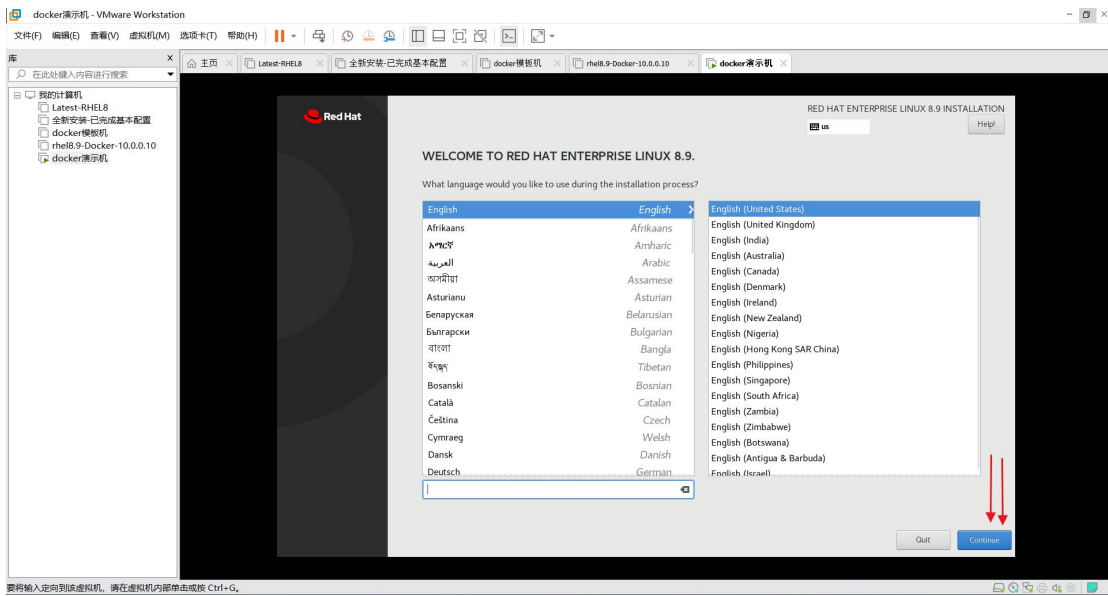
docker演示机 - VMware Workstation

文件(F) 编辑(E) 查看(V) 虚拟机(M) 选项卡(T) 帮助(H)

库
在此处键入内容进行搜索

我的计算机
Latest-RHEL8
全新安装-已完成基本配置
docker模板机
rhel8.9-Docker-10.0.0.10
docker演示机

主页 | Latest-RHEL8 | 全新安装-已完成基本配置 | docker模板机 | rhel8.9-Docker-10.0.0.10 | docker演示机

Red Hat

RED HAT ENTERPRISE LINUX 8.9 INSTALLATION
us
Help!

WELCOME TO RED HAT ENTERPRISE LINUX 8.9.

What language would you like to use during the installation process?

| | |
|---|---|
| English | English |
| Afrikaans | Afrikaans |
| አማርኛ | Amharic |
| العربية | Arabic |
| অসমীয়া | Assamese |
| Asturianu | Asturian |
| Беларуская | Belarusian |
| Български | Bulgarian |
| বাংলা | Bangla |
| བོད་སྐད | Tibetan |
| Bosanski | Bosnian |
| Català | Catalan |
| Čeština | Czech |
| Cymraeg | Welsh |
| Dansk | Danish |
| Deutsch | German |

English (United States)
English (United Kingdom)
English (India)
English (Australia)
English (Canada)
English (Denmark)
English (Ireland)
English (New Zealand)
English (Nigeria)
English (Hong Kong SAR China)
English (Philippines)
English (Singapore)
English (South Africa)
English (Zambia)
English (Zimbabwe)
English (Botswana)
English (Antigua & Barbuda)
English (Israel)

Quit
Continue

要将输入定向到该虚拟机，请在虚拟机内部单击或按 Ctrl+G。